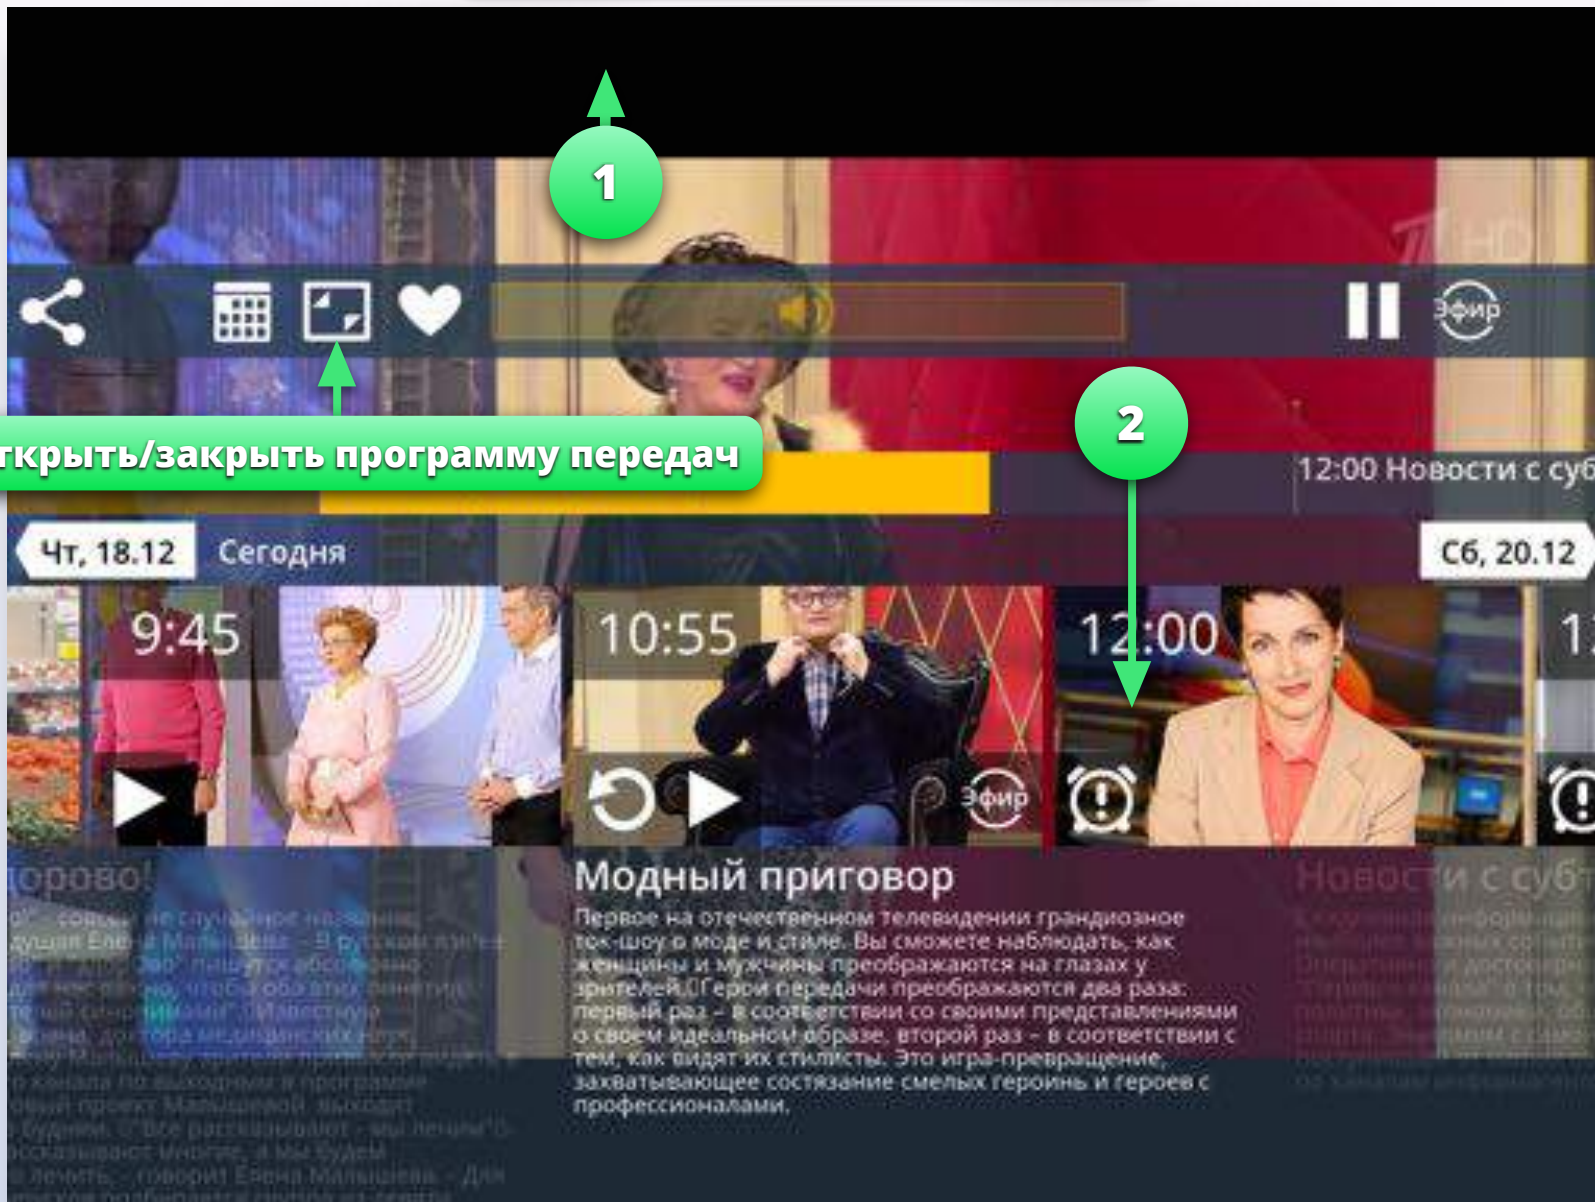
1

Эфир

ткрыть/закрыть программу передач

2

12:00 Новости с суб

Чт, 18.12

Сегодня

Сб, 20.12

9:45

10:55

12:00

1

Эфир

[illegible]орово!

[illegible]

Модный приговор

Первое на отечественном телевидении грандиозное ток-шоу о моде и стиле. Вы сможете наблюдать, как женщины и мужчины преображаются на глазах у зрителей. Герои передачи преображаются два раза: первый раз – в соответствии со своими представлениями о своем идеальном образе, второй раз – в соответствии с тем, как видят их стилисты. Это игра-превращение, захватывающее состязание смелых героинь и героев с профессионалами.

Новости с субб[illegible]

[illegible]